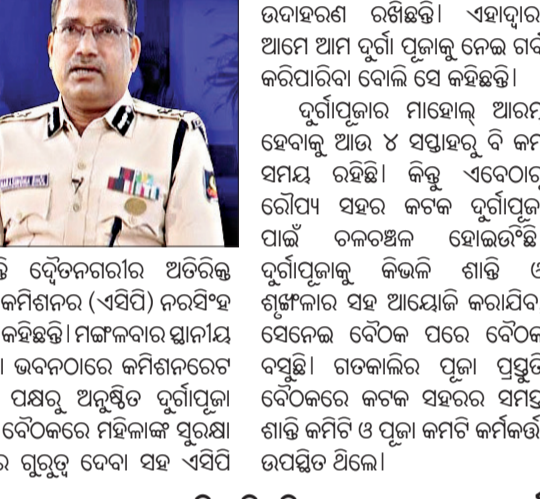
ଉଦାହରଣ ରଖିଛନ୍ତି। ଏହାଦ୍ୱାର
ଆମେ ଆମ ଦୁର୍ଗା ପୂଜାକୁ ନେଇ ଗର୍ବ
କରିପାରିବା ବୋଲି ସେ କହିଛନ୍ତି।

ଦୁର୍ଗାପୂଜାର ମାହୋଲ୍ ଆରମ୍ଭ
ହେବାକୁ ଆଉ ୪ ସପ୍ତାହରୁ ବି କମ
ସମୟ ରହିଛି। କିନ୍ତୁ ଏବେଠାରୁ
ରୌପ୍ୟ ସହର କଟକ ଦୁର୍ଗାପୂଜା
ପାଇଁ ଚଳଚଞ୍ଚଳ ହୋଇଉଠିଛି
ଦୁର୍ଗାପୂଜାକୁ କିଭଳି ଶାନ୍ତି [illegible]
ଶୃଙ୍ଖଳାର ସହ ଆୟୋଜି କରାଯିବ
ସେନେଇ ବୈଠକ ପରେ ବୈଠକ
ବସୁଛି। ଗତକାଲିର ପୂଜା ପ୍ରସ୍ତୁତି
ବୈଠକରେ କଟକ ସହରର ସମସ୍ତ
ଶାନ୍ତି କମିଟି ଓ ପୂଜା କମିଟି କର୍ମକର୍ତ୍ତା
ଉପସ୍ଥିତ ଥିଲେ।

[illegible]ନ୍ତି ଦ୍ୱୈତନଗରୀର ଅତିରିକ୍ତ
କମିଶନର (ଏସିପି) ନରସିଂହ
କହିଛନ୍ତି। ମଙ୍ଗଳବାର ସ୍ଥାନୀୟ
ଭବନଠାରେ କମିଶନରେଟ
ପକ୍ଷରୁ ଅନୁଷ୍ଠିତ ଦୁର୍ଗାପୂଜା
ବୈଠକରେ ମହିଳାଙ୍କ ସୁରକ୍ଷା
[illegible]ର ଗୁରୁତ୍ୱ ଦେବା ସହ ଏସିପି